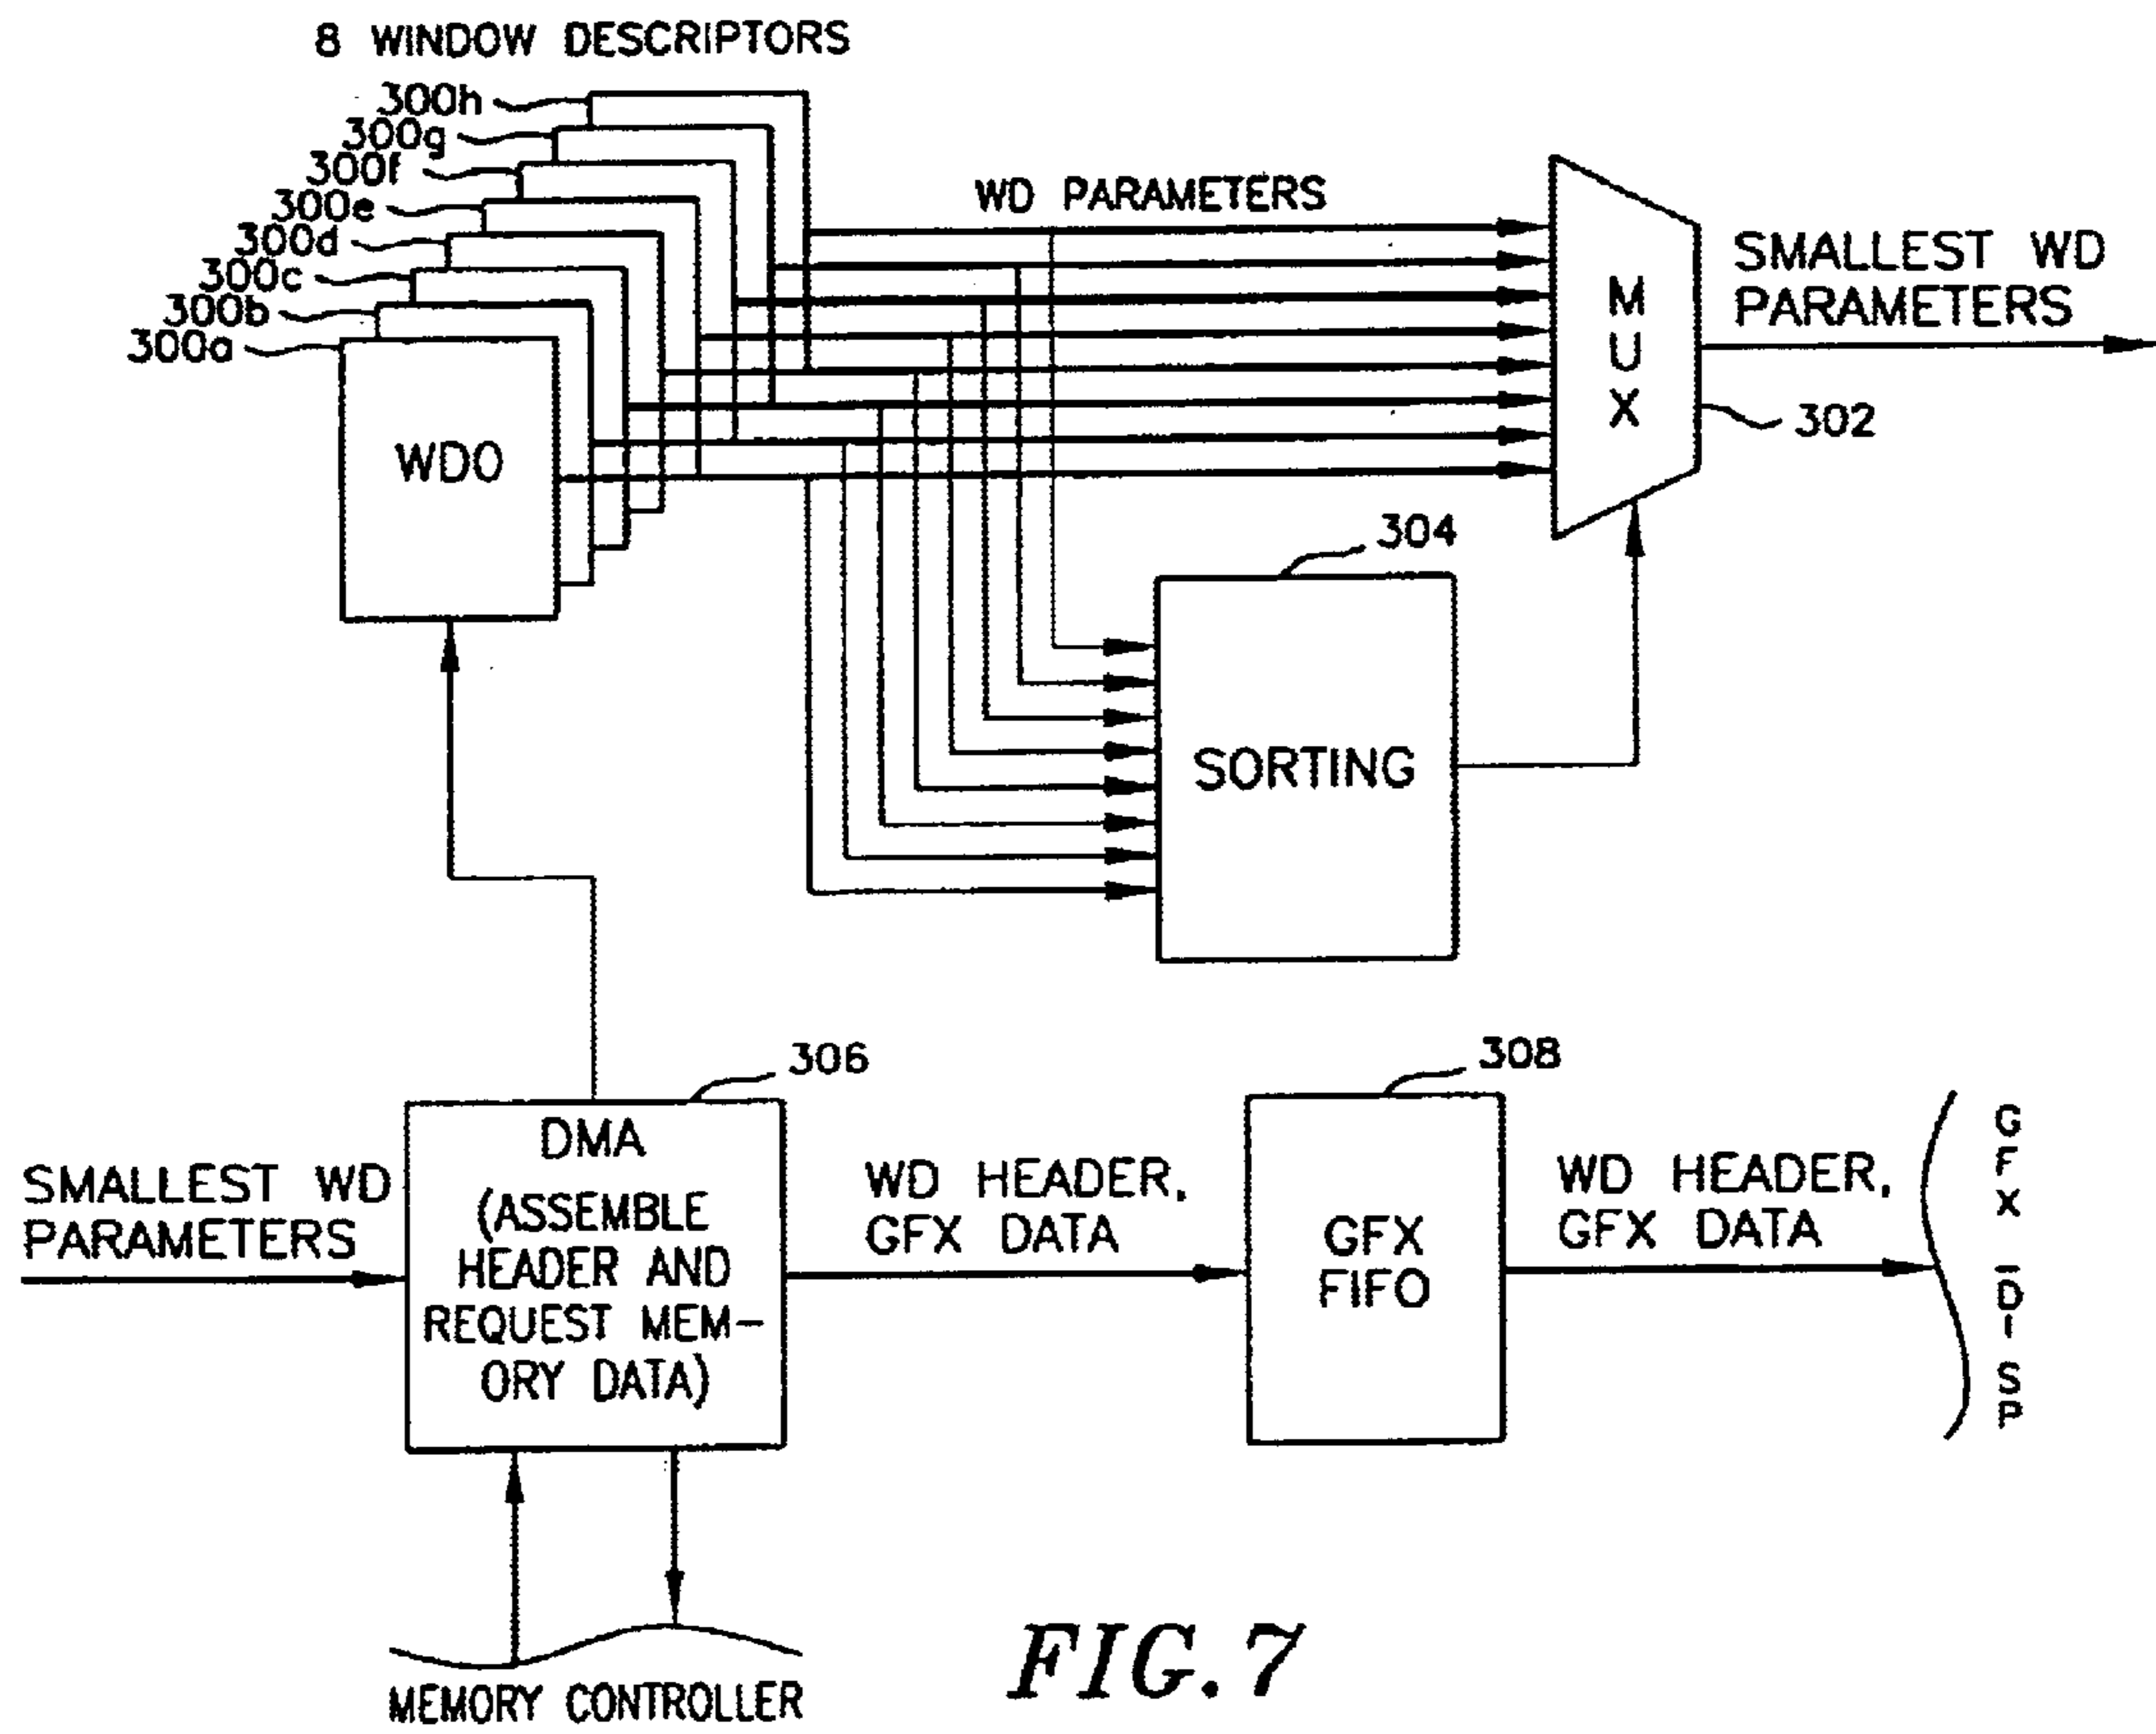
8 WINDOW DESCRIPTORS

300h
300g
300f
300e
300d
300c
300b
300a

WD0

WD PARAMETERS

MUX

SMALLEST WD PARAMETERS

302

304

SORTING

306

SMALLEST WD PARAMETERS

DMA (ASSEMBLE HEADER AND REQUEST MEMORY DATA)

WD HEADER, GFX DATA

308

GFX FIFO

WD HEADER, GFX DATA

GFX DISP

MEMORY CONTROLLER

FIG. 7